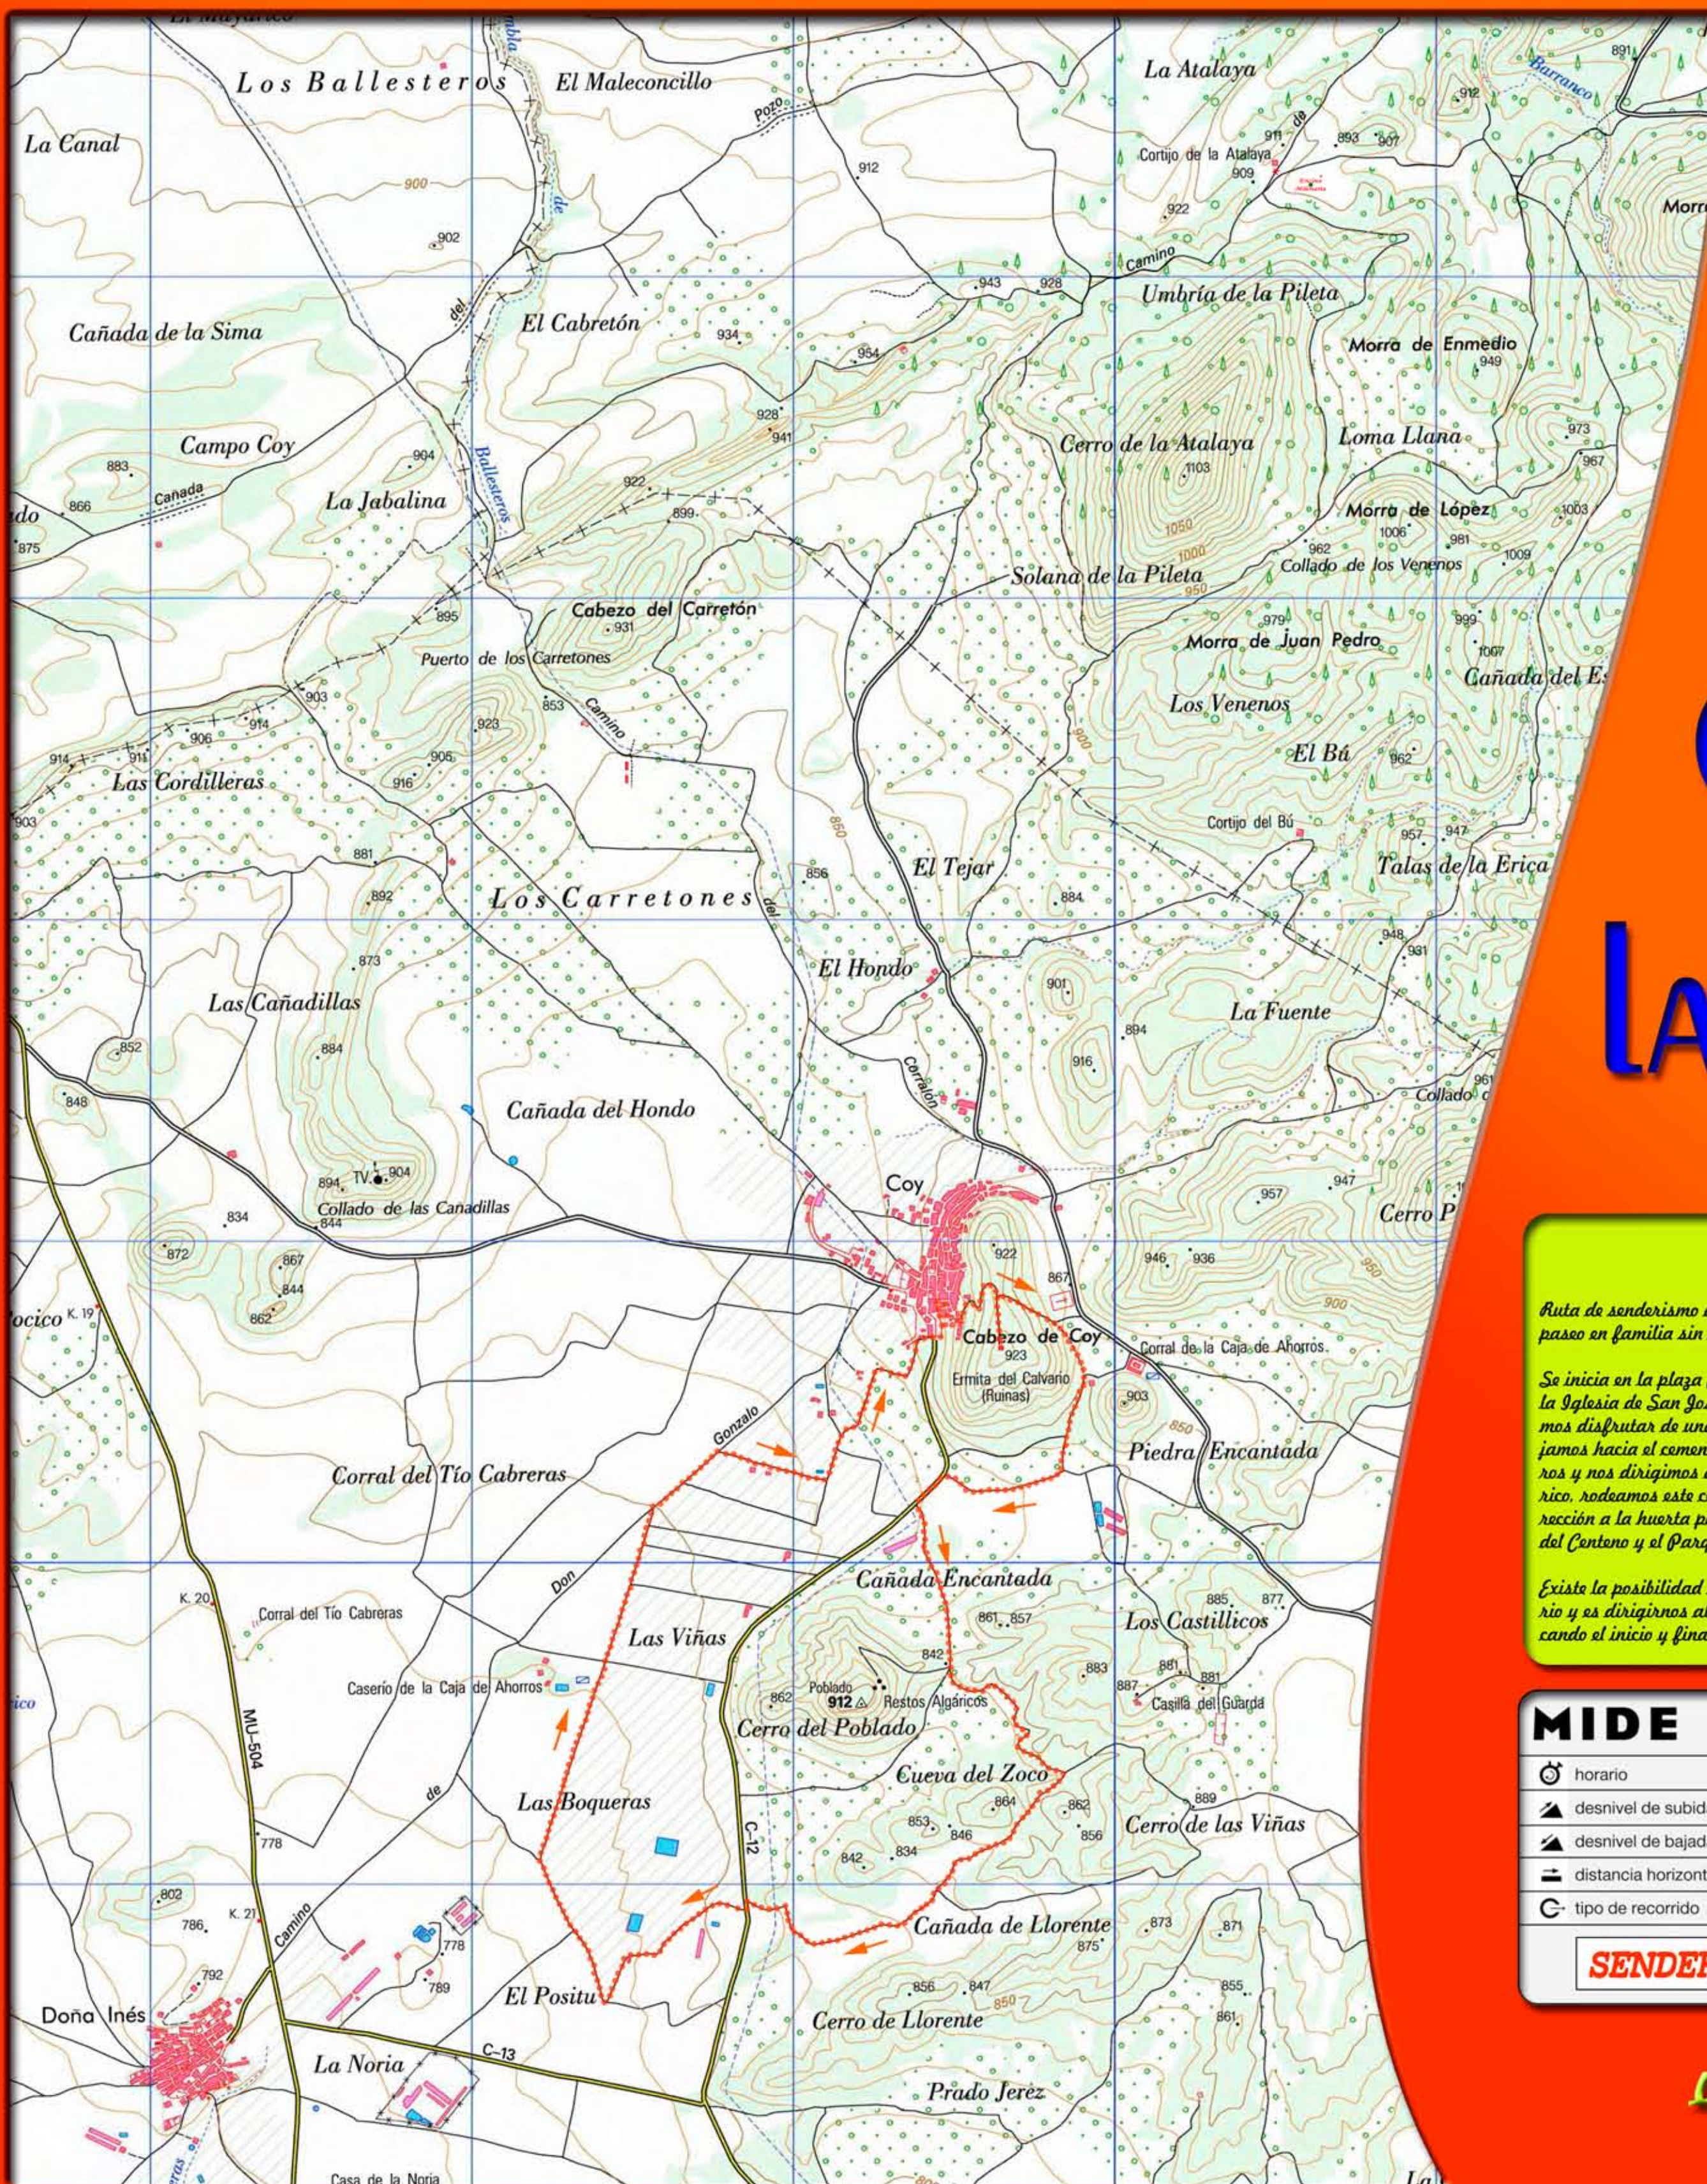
El Mayorico
Los Ballesteros
El Maleconcillo
La Atalaya
La Canal
900
902
912
Pozo
Cortijo de la Atalaya
911
909
893
907
891
912
Barranco
922
Morr
Camino
943
928
Umbría de la Pileta
Cañada de la Sima
El Cabretón
934
954
Morra de Enmedio
949
928
941
Campo Coy
904
Cerro de la Atalaya
1103
Loma Llana
973
967
883
Canada
La Jabalina
Ballesteros
922
899
Morra de López
1006
1003
ado
866
875
981
1009
962
Collado de los Venenos
1050
1000
Solana de la Pileta
950
Cabezo del Carretón
931
895
979
Morra de Juan Pedro
999
1007
Puerto de los Carretones
Cañada del E
903
853
Camino
923
Los Venenos
906
914
914
911
905
916
900
El Bú
962
Las Cordilleras
903
850
Cortijo del Bú
957
947
881
856
El Tejar
Talas de la Erica
892
Los Carretones
del
884
948
931
873
El Hondo
901
La Fuente
Las Cañadillas
852
884
894
916
Corralón
961
Collado
848
Cañada del Hondo
Coy
904
894
TV
947
957
Collado de las Canadillas
844
834
Cerro P
872
867
922
946
936
844
950
862
867
900
ocico
K. 19
Cabezo de Coy
923
Corral de la Caja de Ahorros
Ermita del Calvario (Ruinas)
903
Gonzalo
850
Corral del Tío Cabreras
Piedra Encantada
Don
Cañada Encantada
K. 20
Corral del Tío Cabreras
885
877
861
857
Los Castillicos
Las Viñas
842
883
881
881
Caserío de la Caja de Ahorros
862
Poblado
912
Restos Algáricos
887
Casilla del Guarda
MU-504
Cerro del Poblado
ico
Cueva del Zoco
de
889
864
862
Las Boqueras
853
846
856
Cerro de las Viñas
778
C-12
842
834
802
K. 21
786
Camino
Cañada de Llorente
873
871
778
875
792
789
856
847
855
Doña Inés
El Positu
850
861
Cerro de Llorente
C-13
La Noria
Prado Jerez
Casa de la Noria
La
Ruta de senderismo
paseo en familia sin
Se inicia en la plaza
la Iglesia de San Jo
mos disfrutar de un
jamos hacia el cemen
ros y nos dirigimos
rico, rodeamos este c
rección a la huerta p
del Centeno y el Parq
Existe la posibilidad
río y es dirigirnos a
cando el inicio y fina
MIDE
horario
desnivel de subid
desnivel de bajad
distancia horizont
tipo de recorrido
SENDE
LA